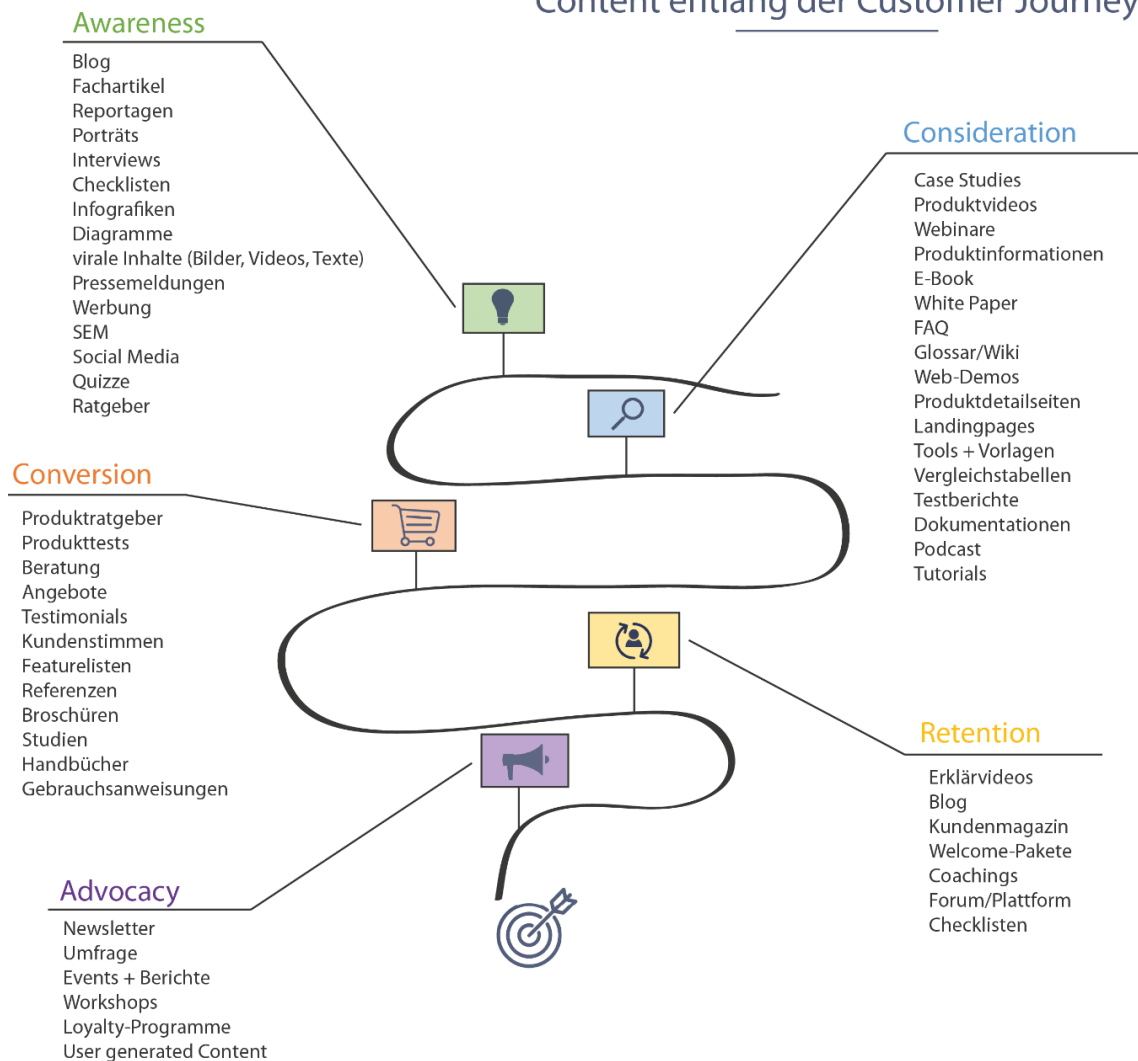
Content entlang der Customer Journey

Awareness
Blog
Fachartikel
Reportagen
Porträts
Interviews
Checklisten
Infografiken
Diagramme
virale Inhalte (Bilder, Videos, Texte)
Pressemeldungen
Werbung
SEM
Social Media
Quizze
Ratgeber

Consideration
Case Studies
Produktvideos
Webinare
Produktinformationen
E-Book
White Paper
FAQ
Glossar/Wiki
Web-Demos
Produktdetailseiten
Landingpages
Tools + Vorlagen
Vergleichstabellen
Testberichte
Dokumentationen
Podcast
Tutorials

Conversion
Produktratgeber
Produkttests
Beratung
Angebote
Testimonials
Kundenstimmen
Featurelisten
Referenzen
Broschüren
Studien
Handbücher
Gebrauchsanweisungen

Retention
Erklärvideos
Blog
Kundenmagazin
Welcome-Pakete
Coachings
Forum/Plattform
Checklisten

Advocacy
Newsletter
Umfrage
Events + Berichte
Workshops
Loyalty-Programme
User generated Content